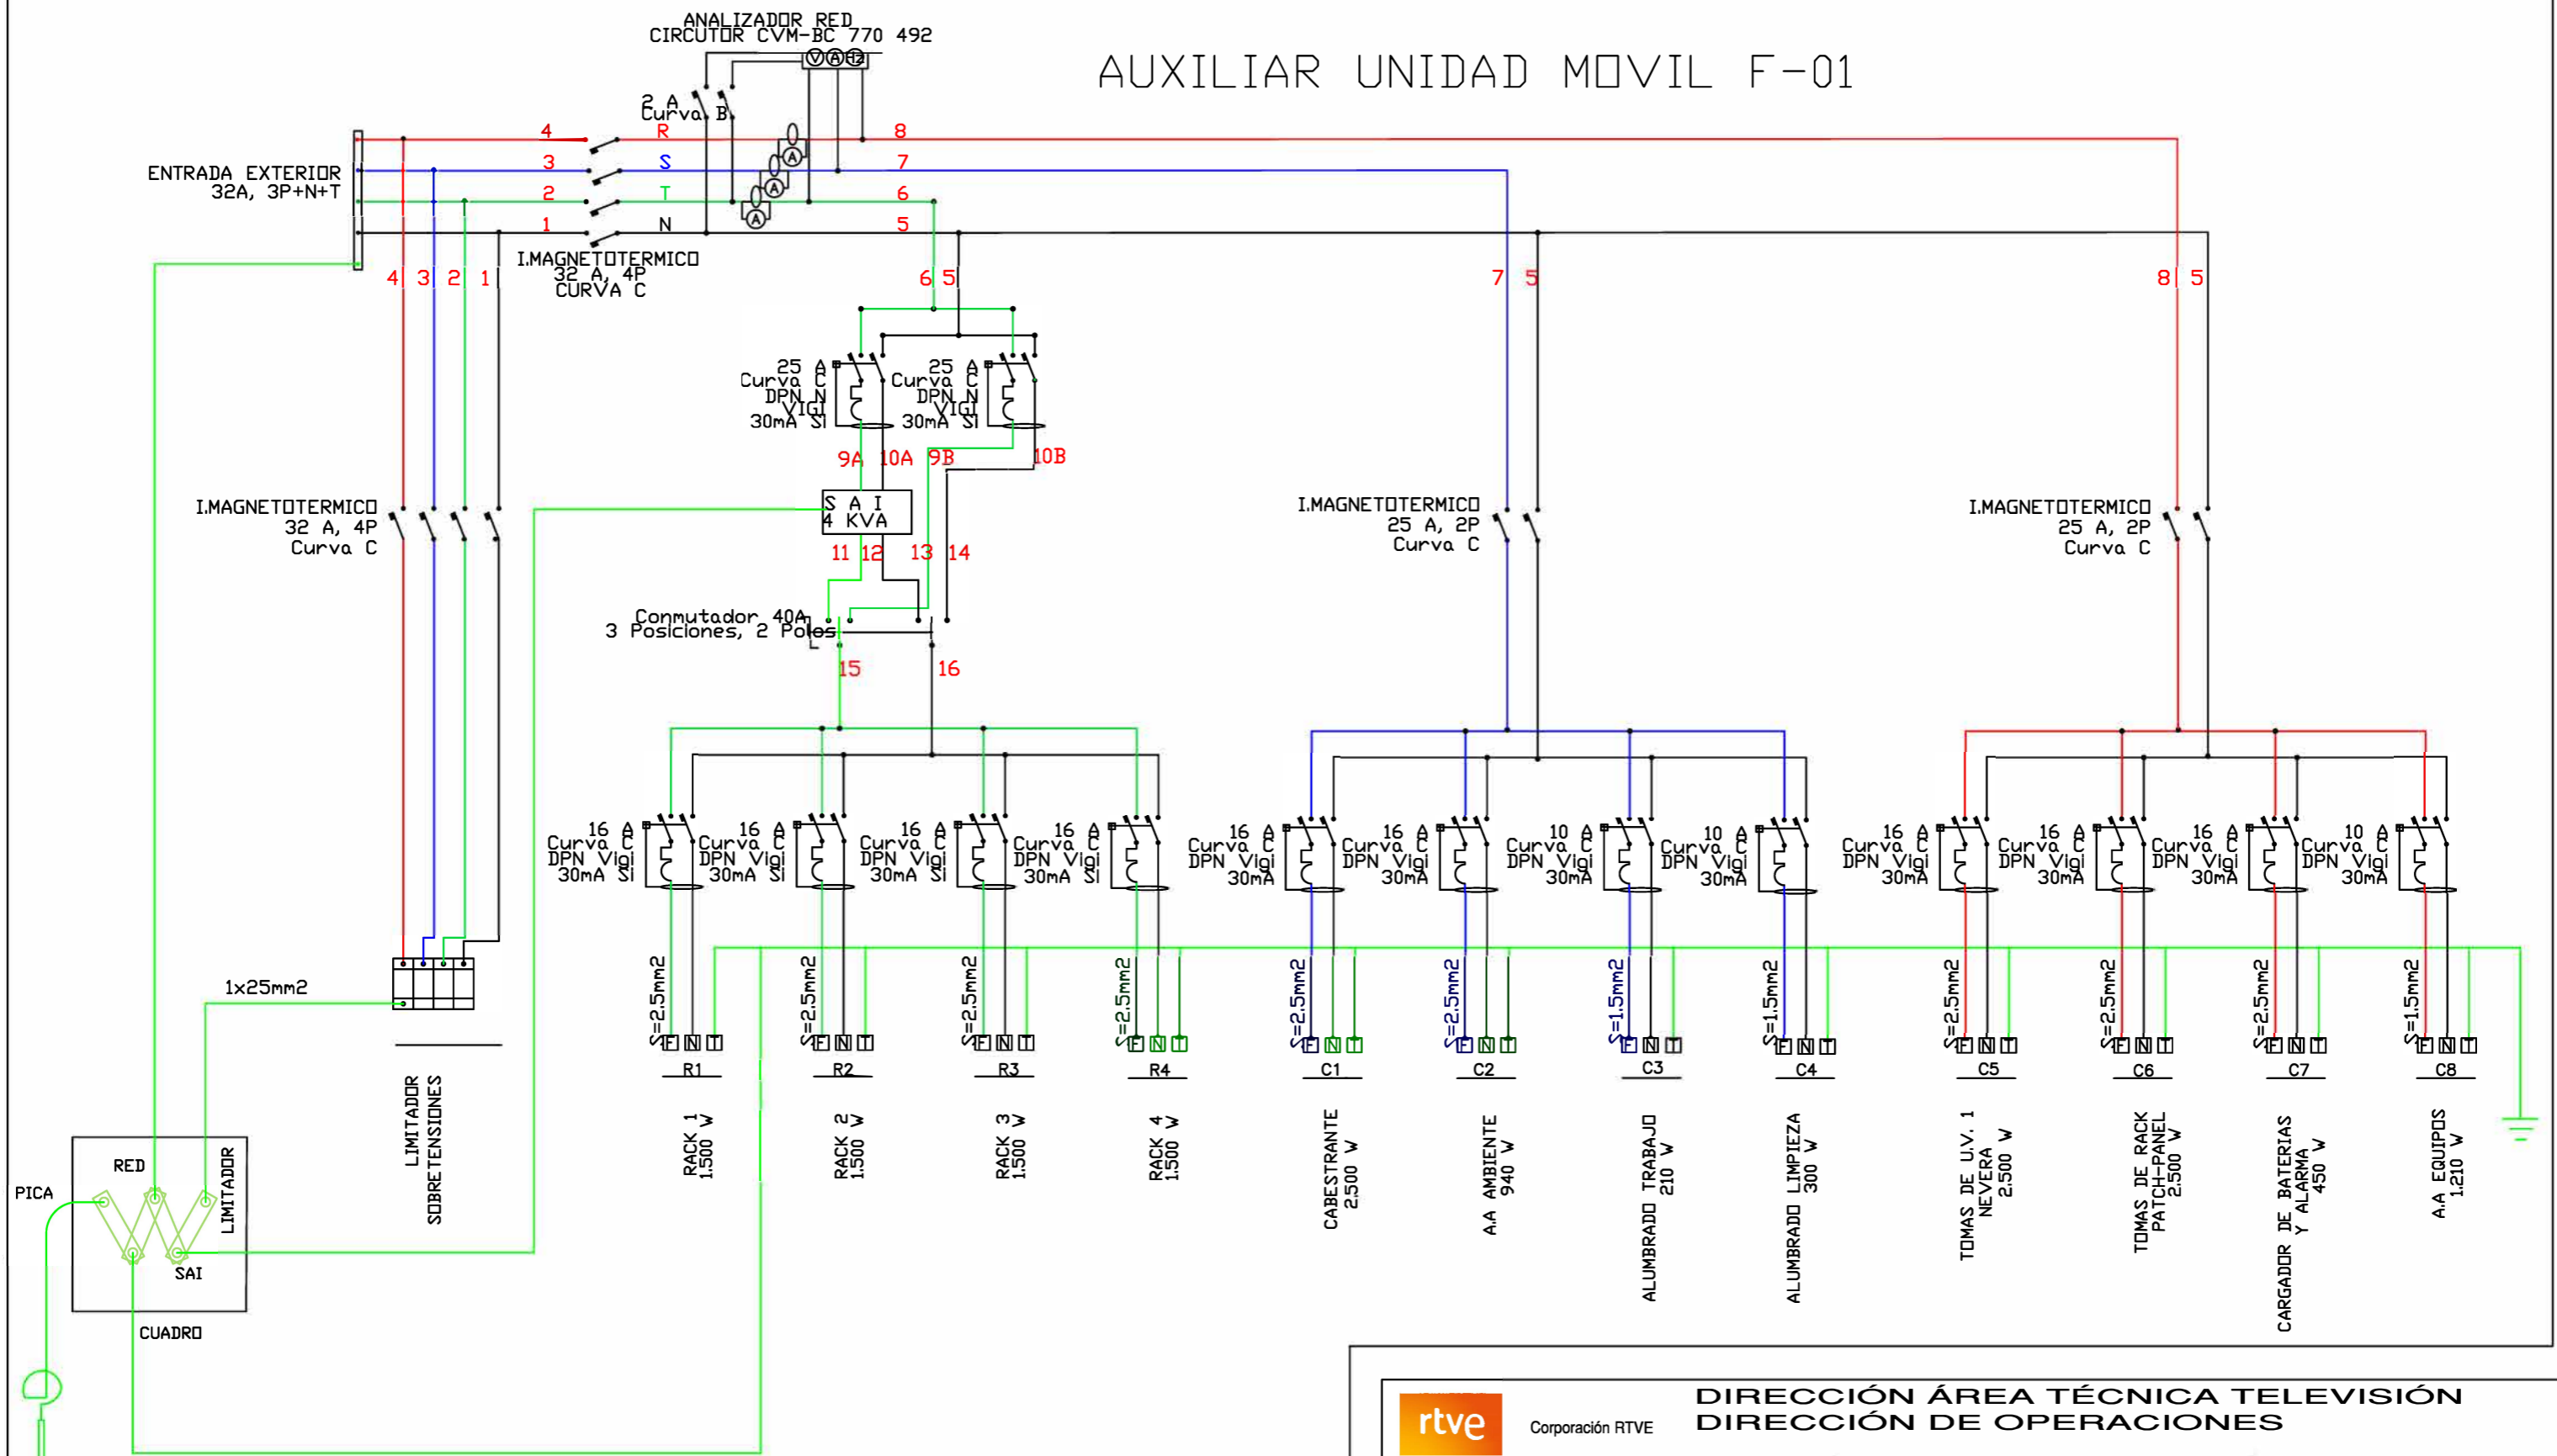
ANALIZADOR RED
CIRCUTOR CVM-BC 770 492

AUXILIAR UNIDAD MOVIL F-01

2 A
Curva B

ENTRADA EXTERIOR
32A, 3P+N+T

4 R 8
3 S 7
2 T 6
1 N 5

I.MAGNETOTERMICO
32 A, 4P
CURVA C

4 3 2 1

6 5

25 A
Curva C
DPN N
VIGI
30mA SI

25 A
Curva C
DPN N
VIGI
30mA SI

9A 10A 9B 10B

S A I
4 KVA

11 12 13 14

I.MAGNETOTERMICO
32 A, 4P
Curva C

Conmutador 40A
3 Posiciones, 2 Polos

15 16

7 5

I.MAGNETOTERMICO
25 A, 2P
Curva C

8 5

I.MAGNETOTERMICO
25 A, 2P
Curva C

16 A
Curva C
DPN Vigi
30mA SI

16 A
Curva C
DPN Vigi
30mA SI

16 A
Curva C
DPN Vigi
30mA SI

16 A
Curva C
DPN Vigi
30mA SI

16 A
Curva C
DPN Vigi
30mA

16 A
Curva C
DPN Vigi
30mA

10 A
Curva C
DPN Vigi
30mA

10 A
Curva C
DPN Vigi
30mA

16 A
Curva C
DPN Vigi
30mA

16 A
Curva C
DPN Vigi
30mA

16 A
Curva C
DPN Vigi
30mA

10 A
Curva C
DPN Vigi
30mA

1x25mm2

S=2,5mm2 F N T R1 RACK 1 1.500 W
S=2,5mm2 F N T R2 RACK 2 1.500 W
S=2,5mm2 F N T R3 RACK 3 1.500 W
S=2,5mm2 F N T R4 RACK 4 1.500 W
S=2,5mm2 F N T C1 CABESTRANTE 2.500 W
S=2,5mm2 F N T C2 A.A AMBIENTE 940 W
S=1,5mm2 F N T C3 ALUMBRADO TRABAJO 210 W
S=1,5mm2 F N T C4 ALUMBRADO LIMPIEZA 300 W
S=2,5mm2 F N T C5 TOMAS DE U.V. 1 NEVERA 2.500 W
S=2,5mm2 F N T C6 TOMAS DE RACK PATCH-PANEL 2.500 W
S=2,5mm2 F N T C7 CARGADOR DE BATERIAS Y ALARMA 450 W
S=1,5mm2 F N T C8 A.A EQUIPOS 1.210 W

LIMITADOR SOBRETENSIONES

PICA
RED
LIMITADOR
SAI
CUADRO

rtve
Corporación RTVE
DIRECCIÓN ÁREA TÉCNICA TELEVISIÓN
DIRECCIÓN DE OPERACIONES